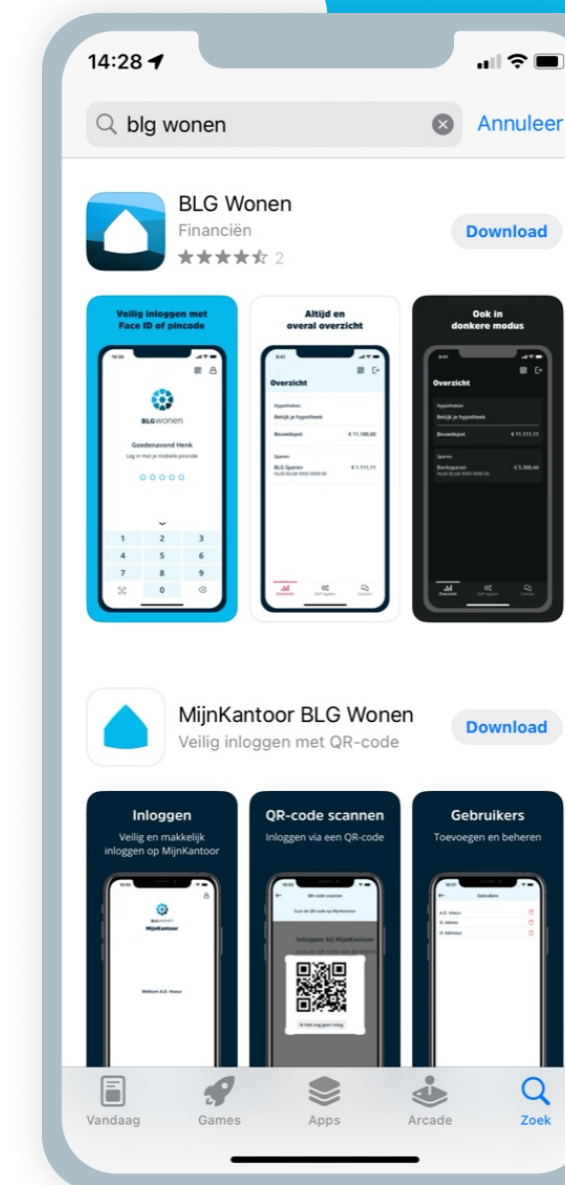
14:28

blg wonen

Annuleer

BLG Wonen
Financiën
★★★★☆ 2

Download

Veilig inloggen met Face ID of pincode

BLGwonen

Goedenavond Henk

Log in met je mobiele pincode

1 2 3
4 5 6
7 8 9
0

Altijd en overal overzicht

Overzicht

Hypotheken
Bekijk je hypotheek
Bouwdepot € 11.100,00

Sparen
BLG Sparen € 1.111,11

Ook in donkere modus

Overzicht

Hypotheken
Bekijk je hypotheek
Bouwdepot € 11.111,11

Sparen
Bankssparen € 5.300,44

MijnKantoor BLG Wonen
Veilig inloggen met QR-code

Download

Inloggen
Veilig en makkelijk inloggen op MijnKantoor

MijnKantoor

Welkom A.D. Viseur

QR-code scannen
Inloggen via een QR-code

QR-code scannen

Inloggen bij MijnKantoor

Gebruikers
Toevoegen en beheren

Gebruikers

Vandaag Games Apps Arcade Zoek